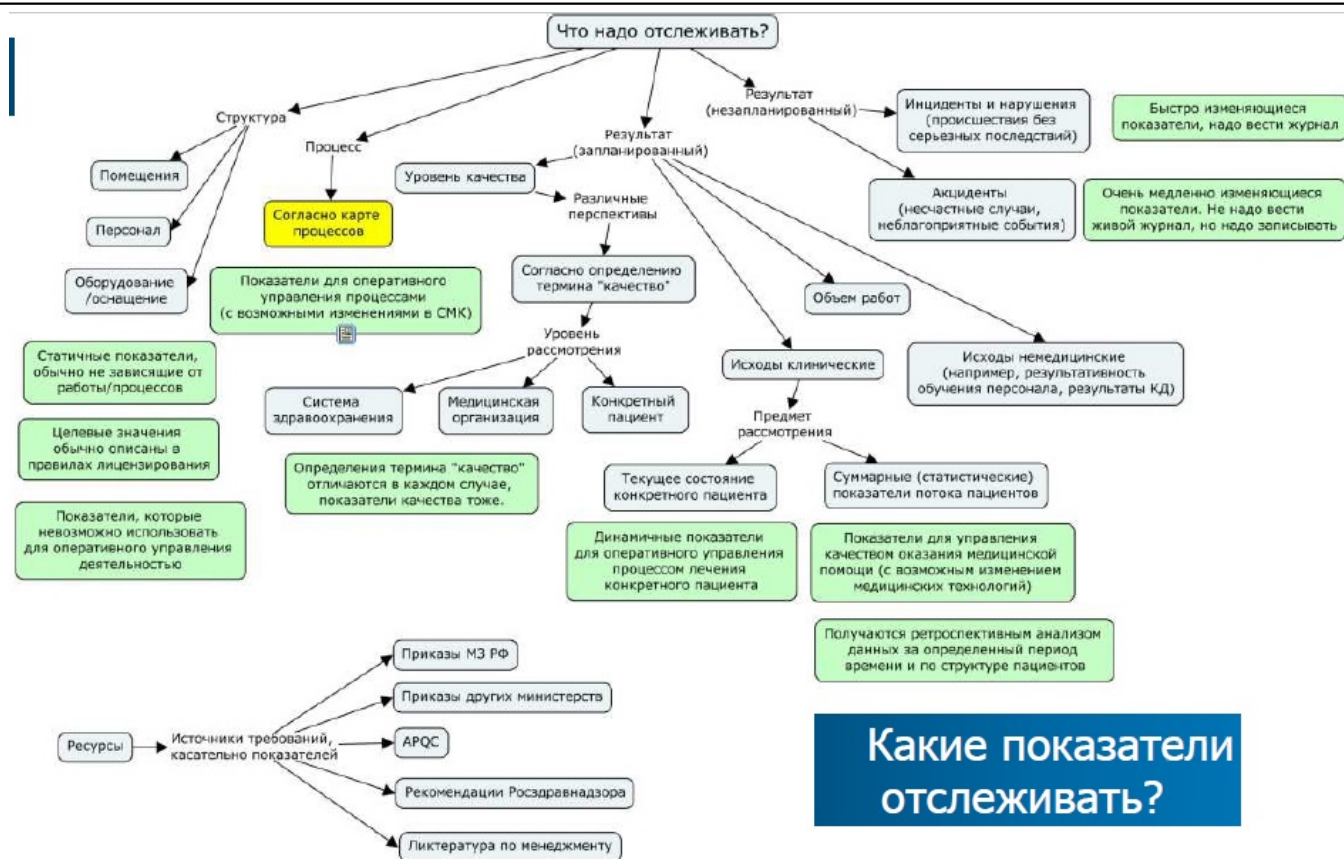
Что надо отслеживать?

Структура

Помещения

Персонал

Оборудование /оснащение

Процесс

Согласно карте процессов

Показатели для оперативного управления процессами (с возможными изменениями в СМК)

Статичные показатели, обычно не зависящие от работы/процессов

Целевые значения обычно описаны в правилах лицензирования

Показатели, которые невозможно использовать для оперативного управления деятельностью

Результат (запланированный)

Уровень качества

Различные перспективы

Согласно определению термина "качество"

Уровень рассмотрения

Система здравоохранения

Медицинская организация

Конкретный пациент

Определения термина "качество" отличаются в каждом случае, показатели качества тоже.

Объем работ

Исходы клинические

Предмет рассмотрения

Текущее состояние конкретного пациента

Суммарные (статистические) показатели потока пациентов

Динамичные показатели для оперативного управления процессом лечения конкретного пациента

Показатели для управления качеством оказания медицинской помощи (с возможным изменением медицинских технологий)

Получаются ретроспективным анализом данных за определенный период времени и по структуре пациентов

Исходы немедицинские (например, результативность обучения персонала, результаты КД)

Результат (незапланированный)

Инциденты и нарушения (происшествия без серьезных последствий)

Акциденты (несчастные случаи, неблагоприятные события)

Быстро изменяющиеся показатели, надо вести журнал

Очень медленно изменяющиеся показатели. Не надо вести живой журнал, но надо записывать

Ресурсы

Источники требований, касательно показателей

Приказы МЗ РФ

Приказы других министерств

АРQС

Рекомендации Росздравнадзора

Ликтература по менеджменту

Какие показатели отслеживать?